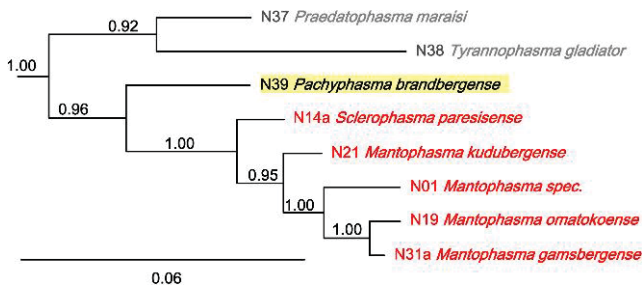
0.92
N37 Praedatophasma maraisi
1.00
N38 Tyrannophasma gladiator
N39 Pachyphasma brandbergense
0.96
N14a Sclerophasma paresisense
1.00
N21 Mantophasma kudubergense
0.95
N01 Mantophasma spec.
1.00
N19 Mantophasma omatokoense
1.00
N31a Mantophasma gamsbergense
0.06